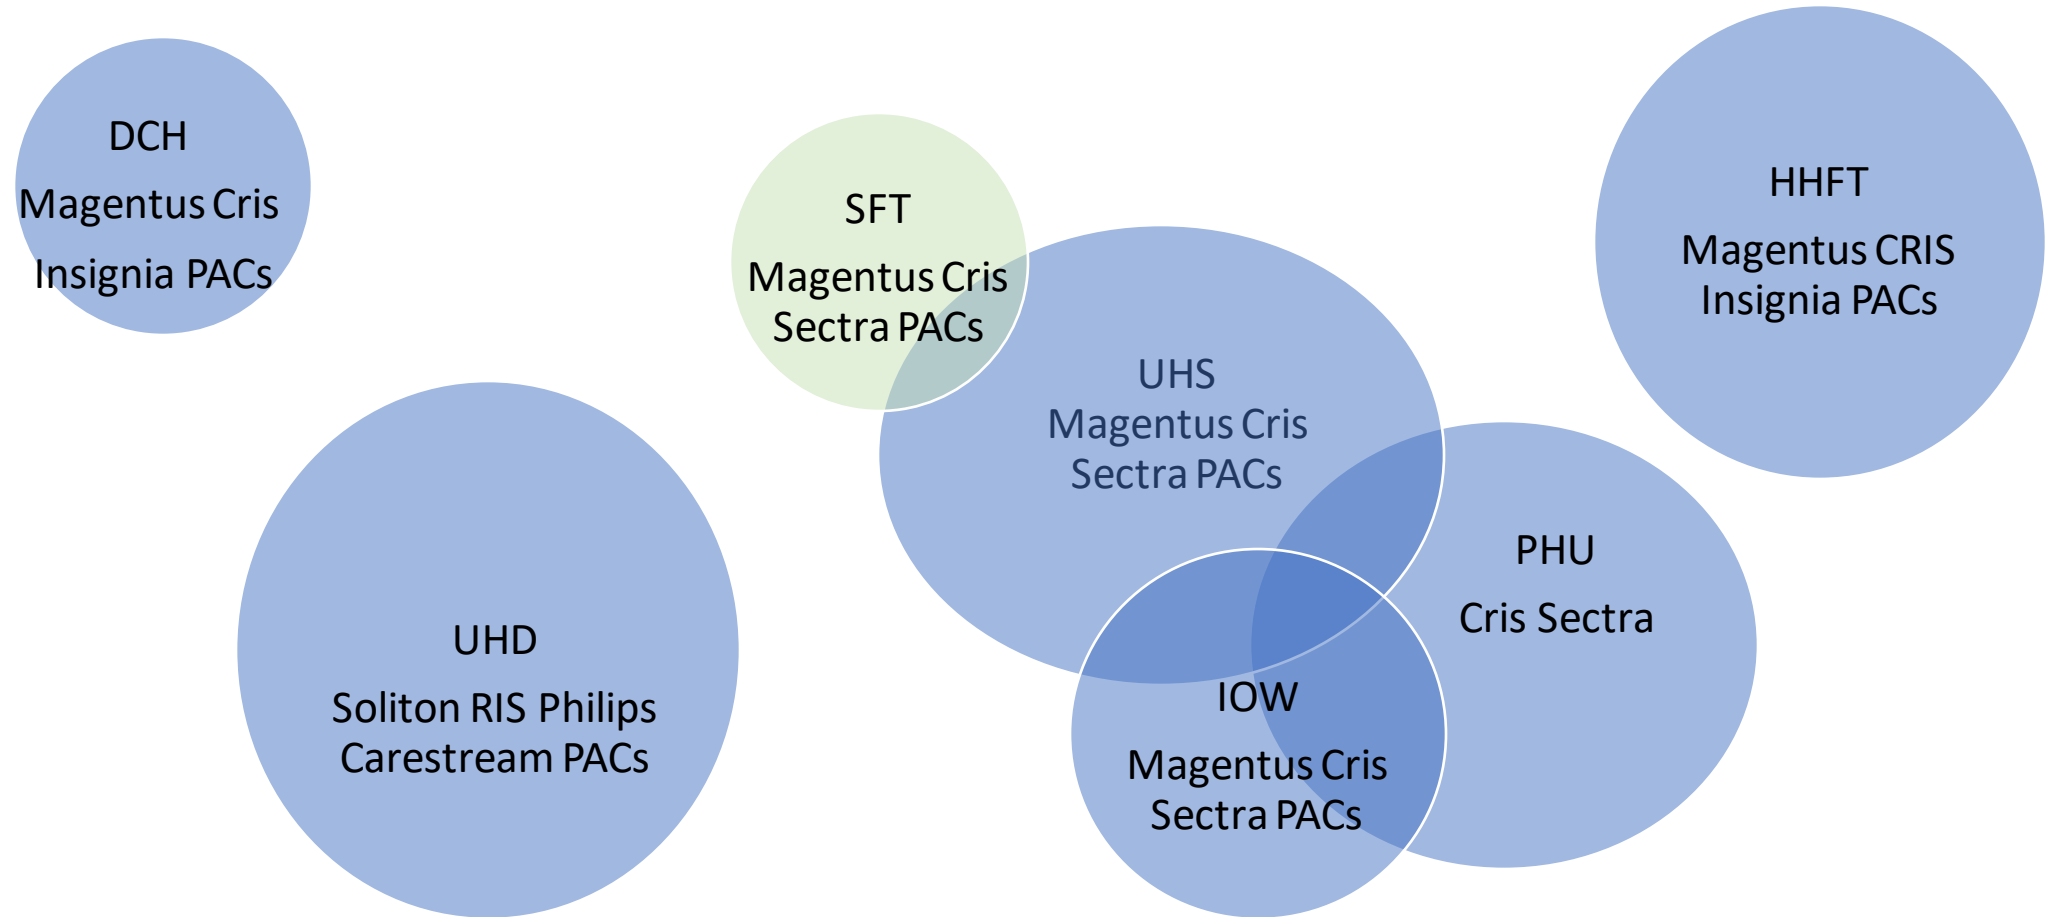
DCH

Magentus Cris

Insignia PACs

SFT

Magentus Cris
Sectra PACs

HHFT

Magentus CRIS
Insignia PACs

UHS
Magentus Cris
Sectra PACs

PHU

Cris Sectra

UHD

Soliton RIS Philips
Carestream PACs

IOW

Magentus Cris
Sectra PACs